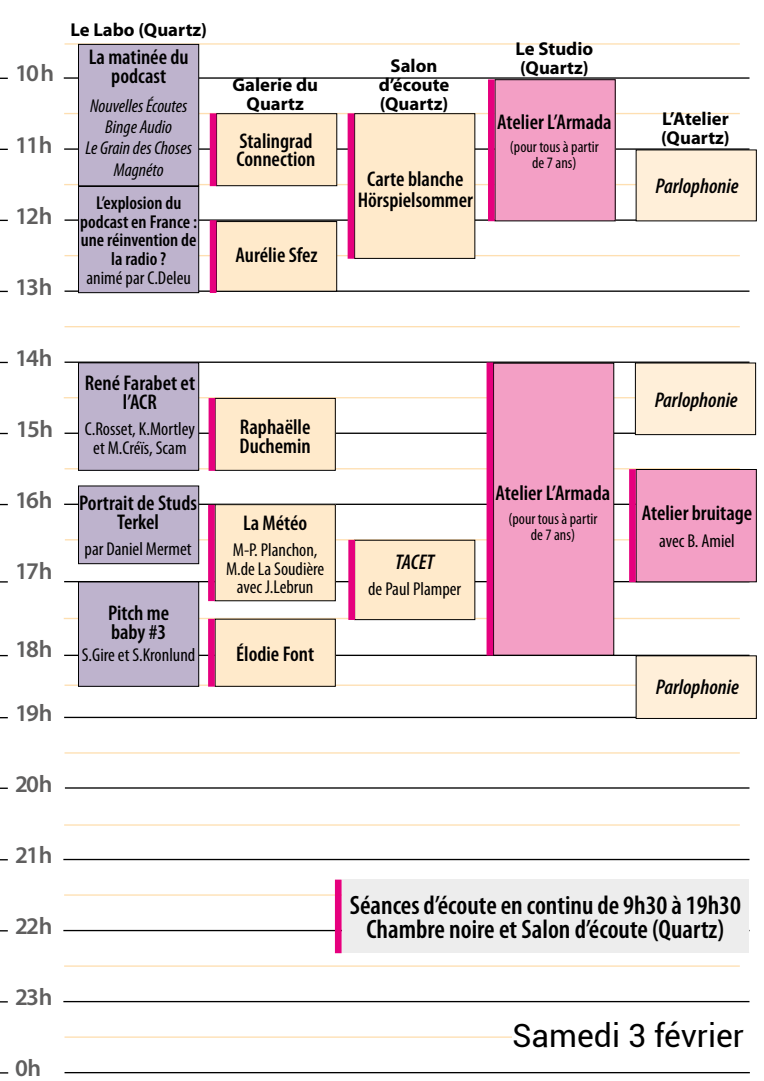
Le Labo (Quartz)

10h
11h
12h
13h
14h
15h
16h
17h
18h
19h
20h
21h
22h
23h
0h

La matinée du podcast
Nouvelles Écoutes
Binge Audio
Le Grain des Choses
Magnéto

L'explosion du podcast en France : une réinvention de la radio ?
animé par C.Deleu

René Farabet et l'ACR
C.Rosset, K.Mortley et M.Créïs, Scam

Portrait de Studs Terkel
par Daniel Mermet

Pitch me baby #3
S.Gire et S.Kronlund

Galerie du Quartz

Stalingrad Connection

Aurélie Sfez

Raphaëlle Duchemin

La Météo
M-P. Planchon, M.de La Soudière avec J.Lebrun

Élodie Font

Salon d'écoute (Quartz)

Carte blanche Hörspielsommer

TACET
de Paul Plamper

Le Studio (Quartz)

Atelier L'Armada
(pour tous à partir de 7 ans)

Atelier L'Armada
(pour tous à partir de 7 ans)

L'Atelier (Quartz)

Parlophonie

Parlophonie

Atelier bruitage
avec B. Amiel

Parlophonie

Séances d'écoute en continu de 9h30 à 19h30
Chambre noire et Salon d'écoute (Quartz)

Samedi 3 février